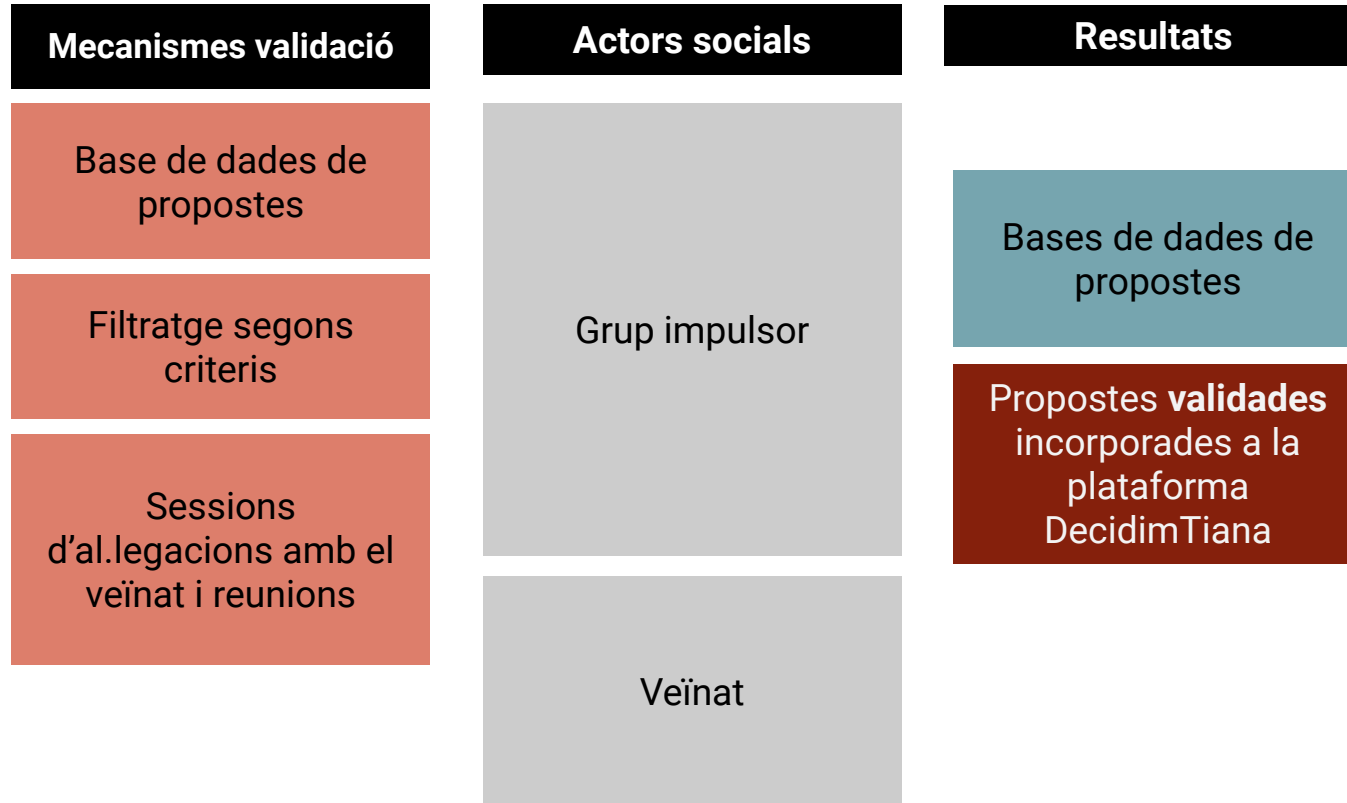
Mecanismes validació

Base de dades de propostes

Filtratge segons criteris

Sessions d’al.legacions amb el veïnat i reunions

Actors socials

Grup impulsor

Veïnat

Resultats

Bases de dades de propostes

Propostes **validades** incorporades a la plataforma DecidimTiana